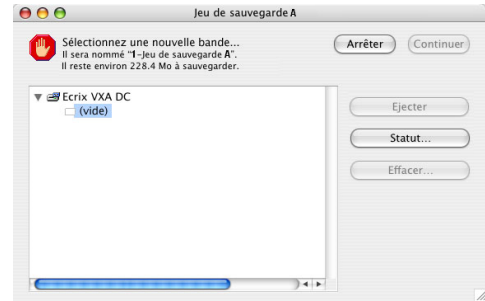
Jeu de sauvegarde A

Sélectionnez une nouvelle bande...
Il sera nommé "1-Jeu de sauvegarde A".
Il reste environ 228.4 Mo à sauvegarder.

Arrêter
Continuer

Ecrix VXA DC
(vide)

Ejecter
Statut...
Effacer...